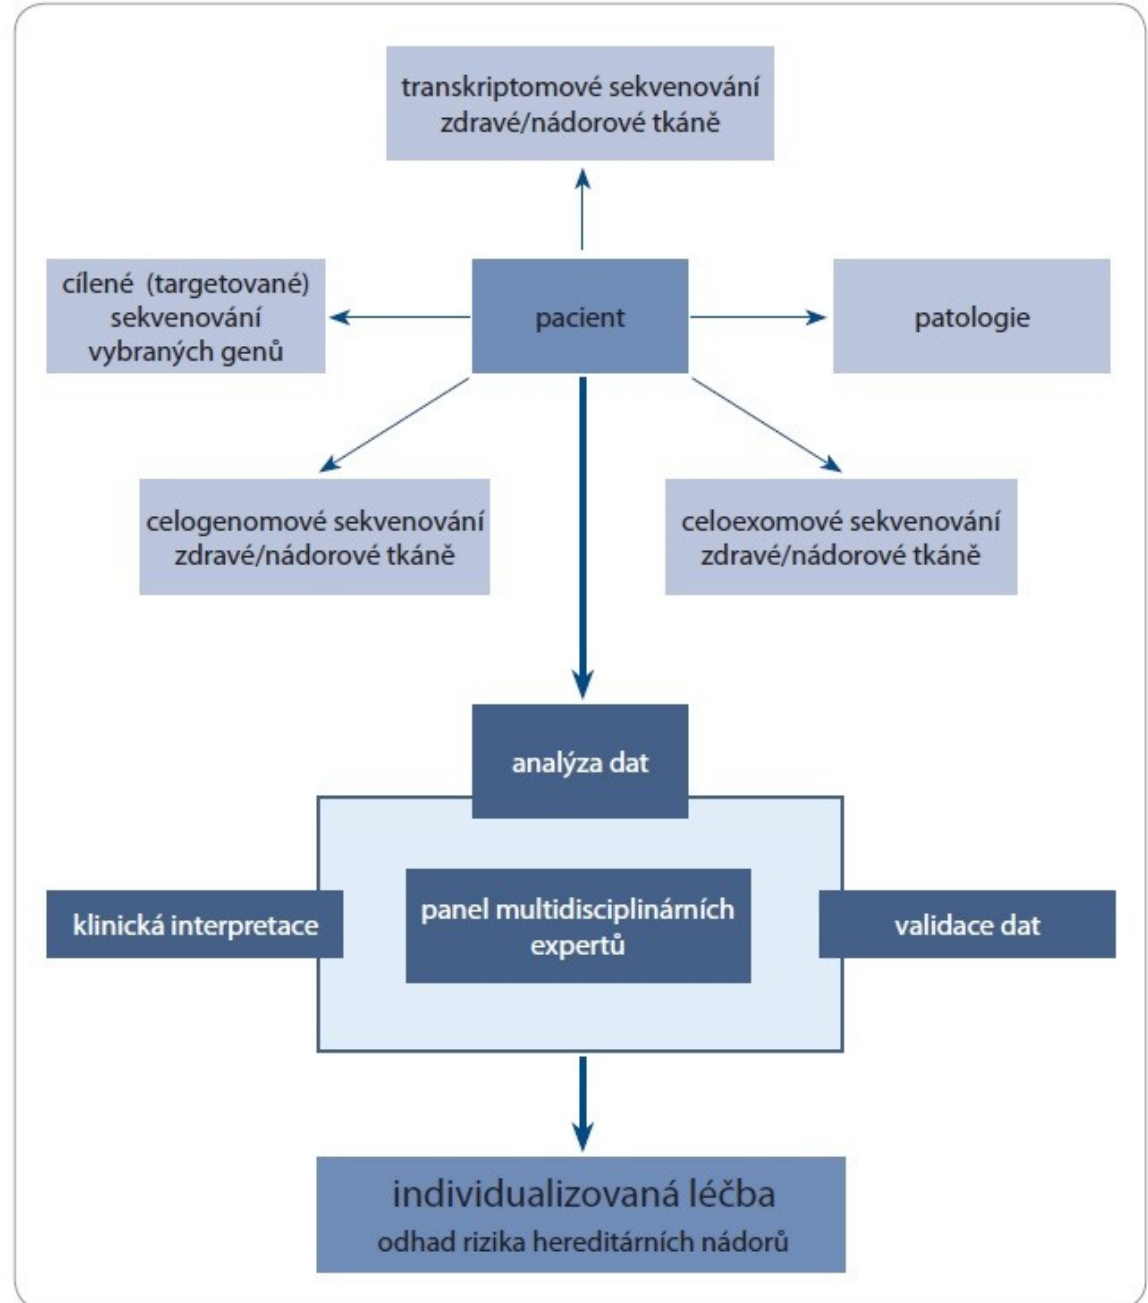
transkriptomové sekvenování zdravé/nádorové tkáně

cílené (targetované) sekvenování vybraných genů

pacient

patologie

celogenomové sekvenování zdravé/nádorové tkáně

celoexomové sekvenování zdravé/nádorové tkáně

analýza dat

klinická interpretace

panel multidisciplinárních expertů

validace dat

individualizovaná léčba
odhad rizika hereditárních nádorů